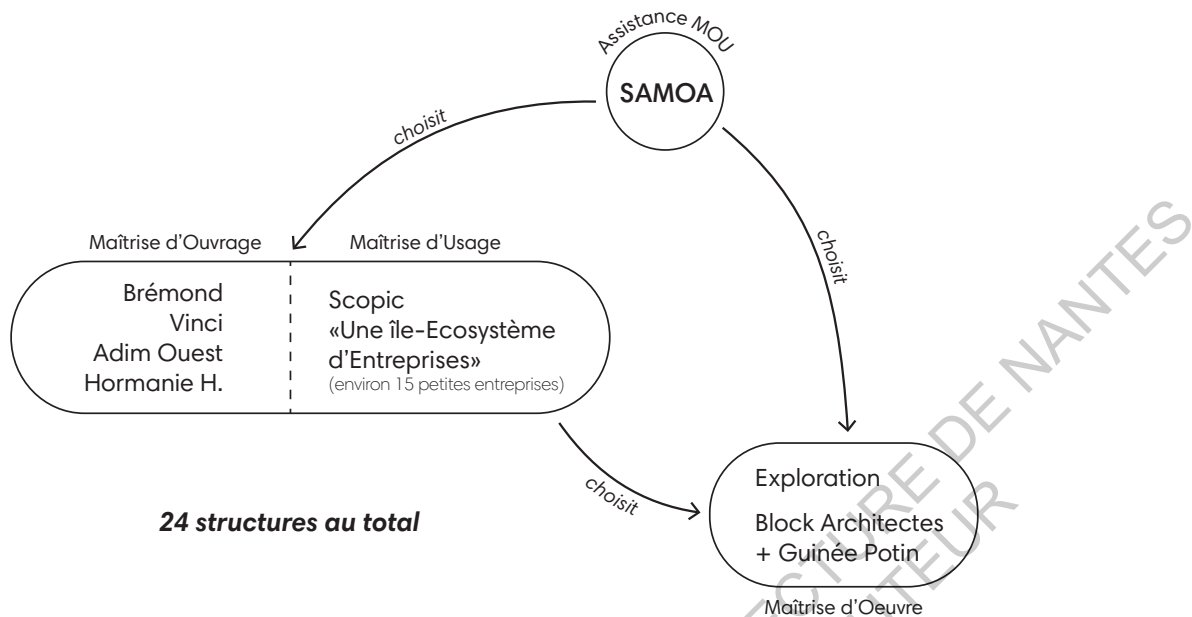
Assistance MOU

SAMOA

choisit

choisit

Maîtrise d'Ouvrage

Maîtrise d'Usage

Brémond
Vinci
Adim Ouest
Hormanie H.

Scopic
«Une île-Ecosystème d'Entreprises»
(environ 15 petites entreprises)

choisit

24 structures au total

Exploration

Block Architectes
+ Guinée Potin

Maîtrise d'Oeuvre

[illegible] DE NANTES
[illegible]CTURE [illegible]
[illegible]TEUR